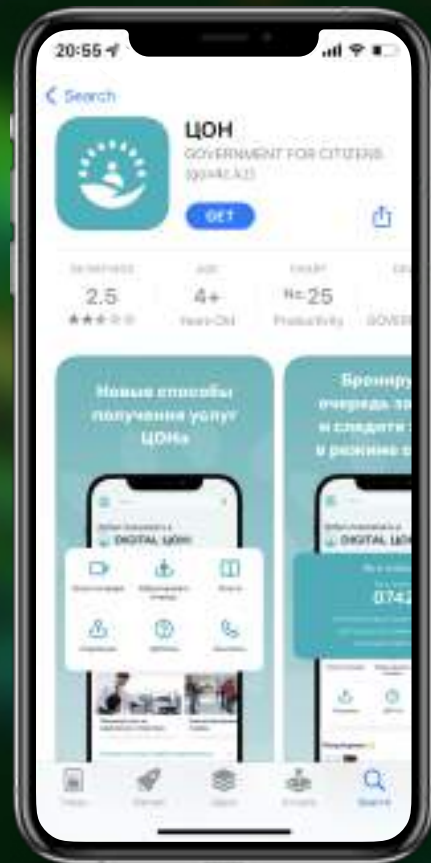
20:55

< Search

ЦОН

GOVERNMENT FOR CITIZENS

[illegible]

GET

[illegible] RATINGS

2.5

★★☆☆☆

AGE

4+

Years Old

CHART

№ 25

Productivity

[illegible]

GOVER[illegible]

Новые способы получения услуг ЦОНа

Добро пожаловать в DIGITAL ЦОН!

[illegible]

Бронируй очередь за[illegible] и следите з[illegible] в режиме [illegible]

DIGITAL ЦОН

074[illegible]

Today

Games

Apps

Arcade

Search